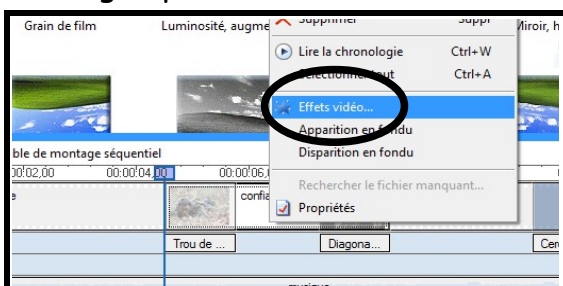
Grain de film
Luminosité, augme
Miroir, h
Supprimer
Suppr
Lire la chronologie
Ctrl+W
Sélectionner tout
Ctrl+A
Effets vidéo...
Apparition en fondu
Disparition en fondu
Rechercher le fichier manquant...
Propriétés
ble de montage séquentiel
00:02,00
00:00:04,00
00:00:06,0
confi
Trou de ...
Diagona...
Ce
musique